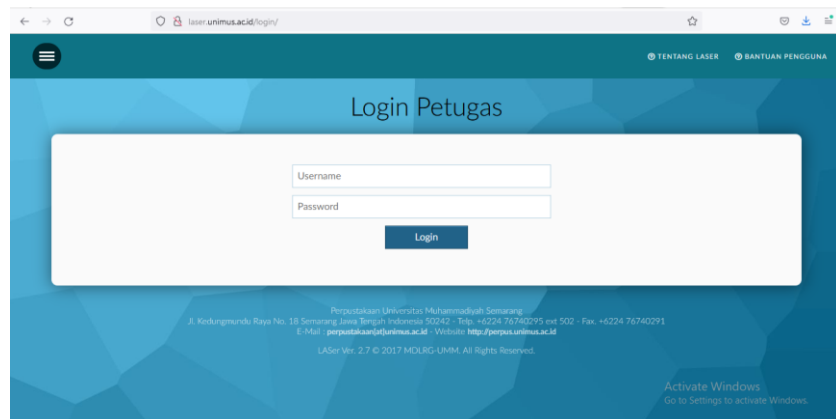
laser.unimus.ac.id/login/

TENTANG LASER
BANTUAN PENGGUNA

Login Petugas

Username
Password
Login

Perpustakaan Universitas Muhammadiyah Semarang
Jl. Kedungmundu Raya No. 18 Semarang Jawa Tengah Indonesia 50242 - Telp. +6224 76740295 ext 502 - Fax. +6224 76740291
E-Mail : perpustakaan[at]unimus.ac.id - Website http://perpus.unimus.ac.id

LASer Ver. 2.7 © 2017 MOLRG-UMM. All Rights Reserved.

Activate Windows
Go to Settings to activate Windows.